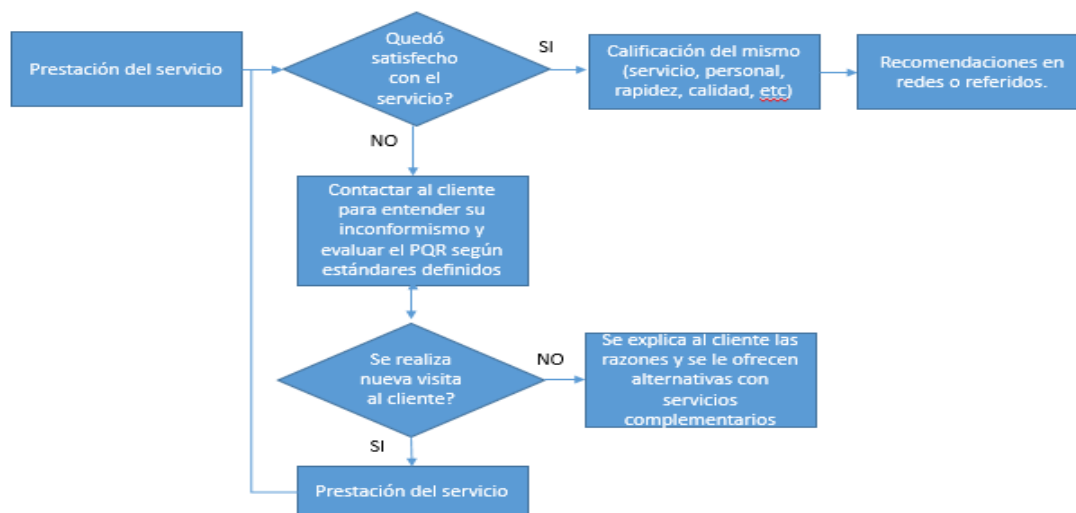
Prestación del servicio

Quedó satisfecho con el servicio?

SI

Calificación del mismo (servicio, personal, rapidez, calidad, etc)

Recomendaciones en redes o referidos.

NO

Contactar al cliente para entender su inconformismo y evaluar el PQR según estándares definidos

Se realiza nueva visita al cliente?

NO

Se explica al cliente las razones y se le ofrecen alternativas con servicios complementarios

SI

Prestación del servicio